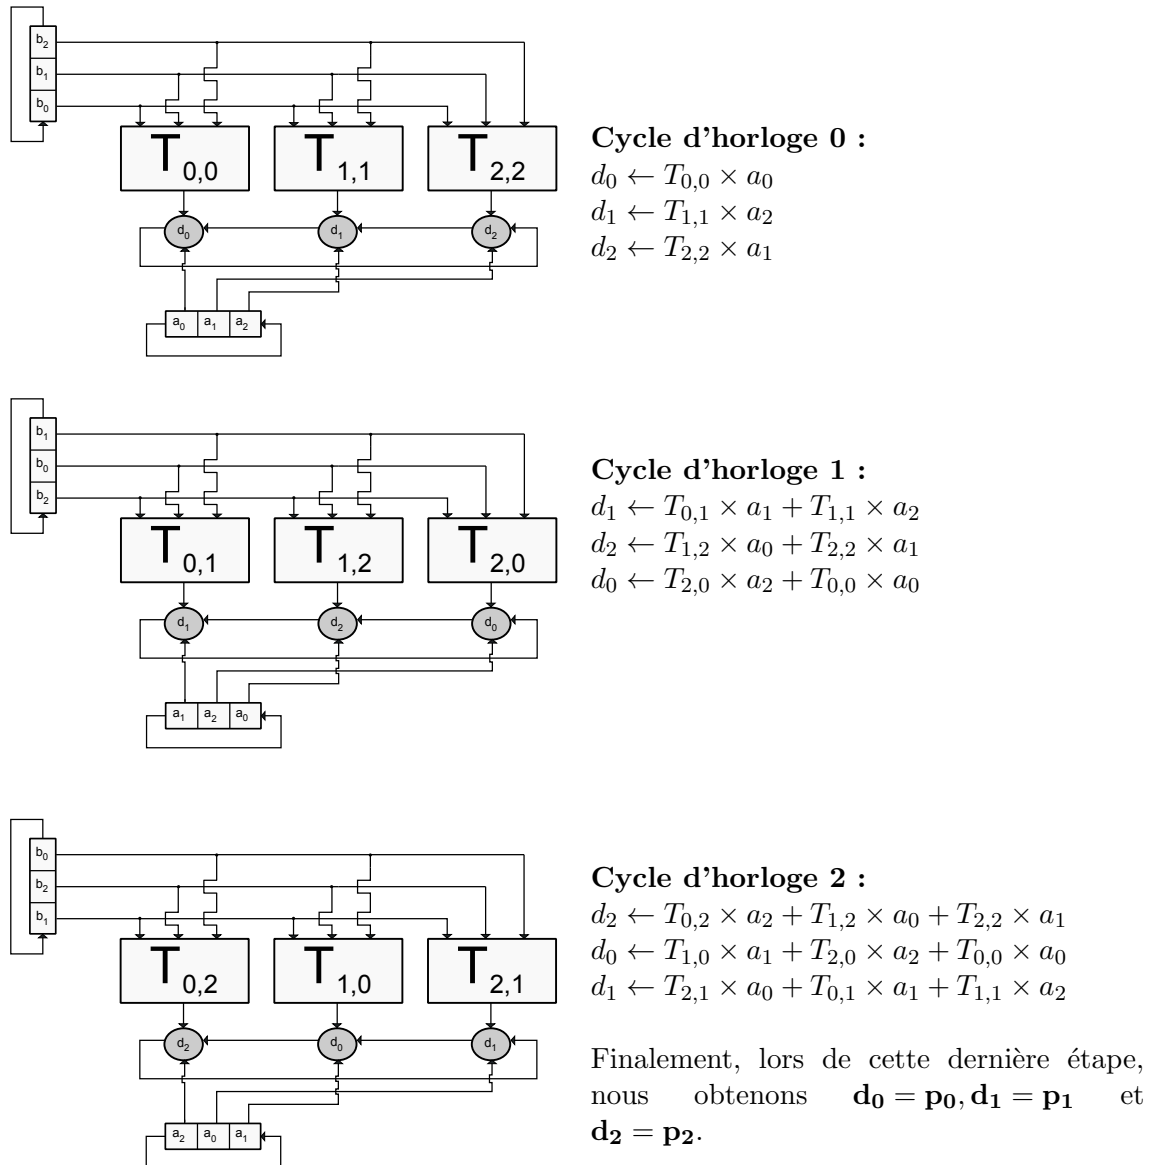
$b_2$
$b_1$
$b_0$
$T_{0,0}$ $T_{1,1}$ $T_{2,2}$
$d_0$ $d_1$ $d_2$
$a_0$ $a_1$ $a_2$

**Cycle d'horloge 0 :**
$d_0 \leftarrow T_{0,0} \times a_0$
$d_1 \leftarrow T_{1,1} \times a_2$
$d_2 \leftarrow T_{2,2} \times a_1$

$b_1$
$b_0$
$b_2$
$T_{0,1}$ $T_{1,2}$ $T_{2,0}$
$d_1$ $d_2$ $d_0$
$a_1$ $a_2$ $a_0$

**Cycle d'horloge 1 :**
$d_1 \leftarrow T_{0,1} \times a_1 + T_{1,1} \times a_2$
$d_2 \leftarrow T_{1,2} \times a_0 + T_{2,2} \times a_1$
$d_0 \leftarrow T_{2,0} \times a_2 + T_{0,0} \times a_0$

$b_0$
$b_2$
$b_1$
$T_{0,2}$ $T_{1,0}$ $T_{2,1}$
$d_2$ $d_0$ $d_1$
$a_2$ $a_0$ $a_1$

**Cycle d'horloge 2 :**
$d_2 \leftarrow T_{0,2} \times a_2 + T_{1,2} \times a_0 + T_{2,2} \times a_1$
$d_0 \leftarrow T_{1,0} \times a_1 + T_{2,0} \times a_2 + T_{0,0} \times a_0$
$d_1 \leftarrow T_{2,1} \times a_0 + T_{0,1} \times a_1 + T_{1,1} \times a_2$

Finalement, lors de cette dernière étape, nous obtenons $\mathbf{d_0 = p_0, d_1 = p_1}$ et $\mathbf{d_2 = p_2}$.